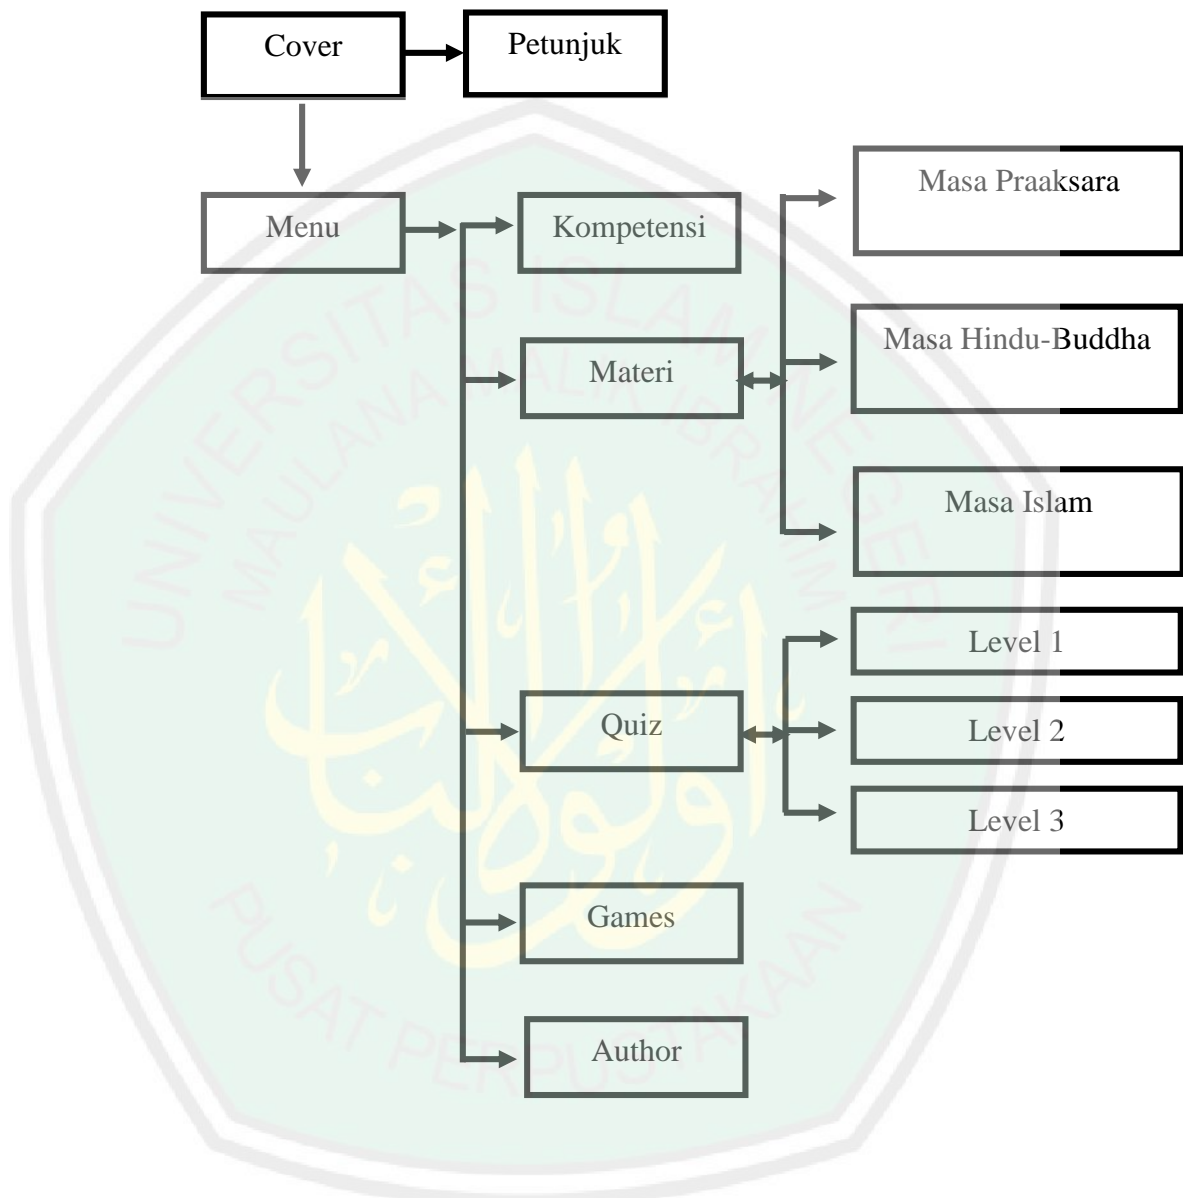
Cover

Petunjuk

Menu

Kompetensi

Materi

Quiz

Games

Author

Masa Praaksara

Masa Hindu-Buddha

Masa Islam

Level 1

Level 2

Level 3

UNIVERSITAS ISLAM NEGERI MAULANA MALIK IBRAHIM

PUSAT PERPUSTAKAAN